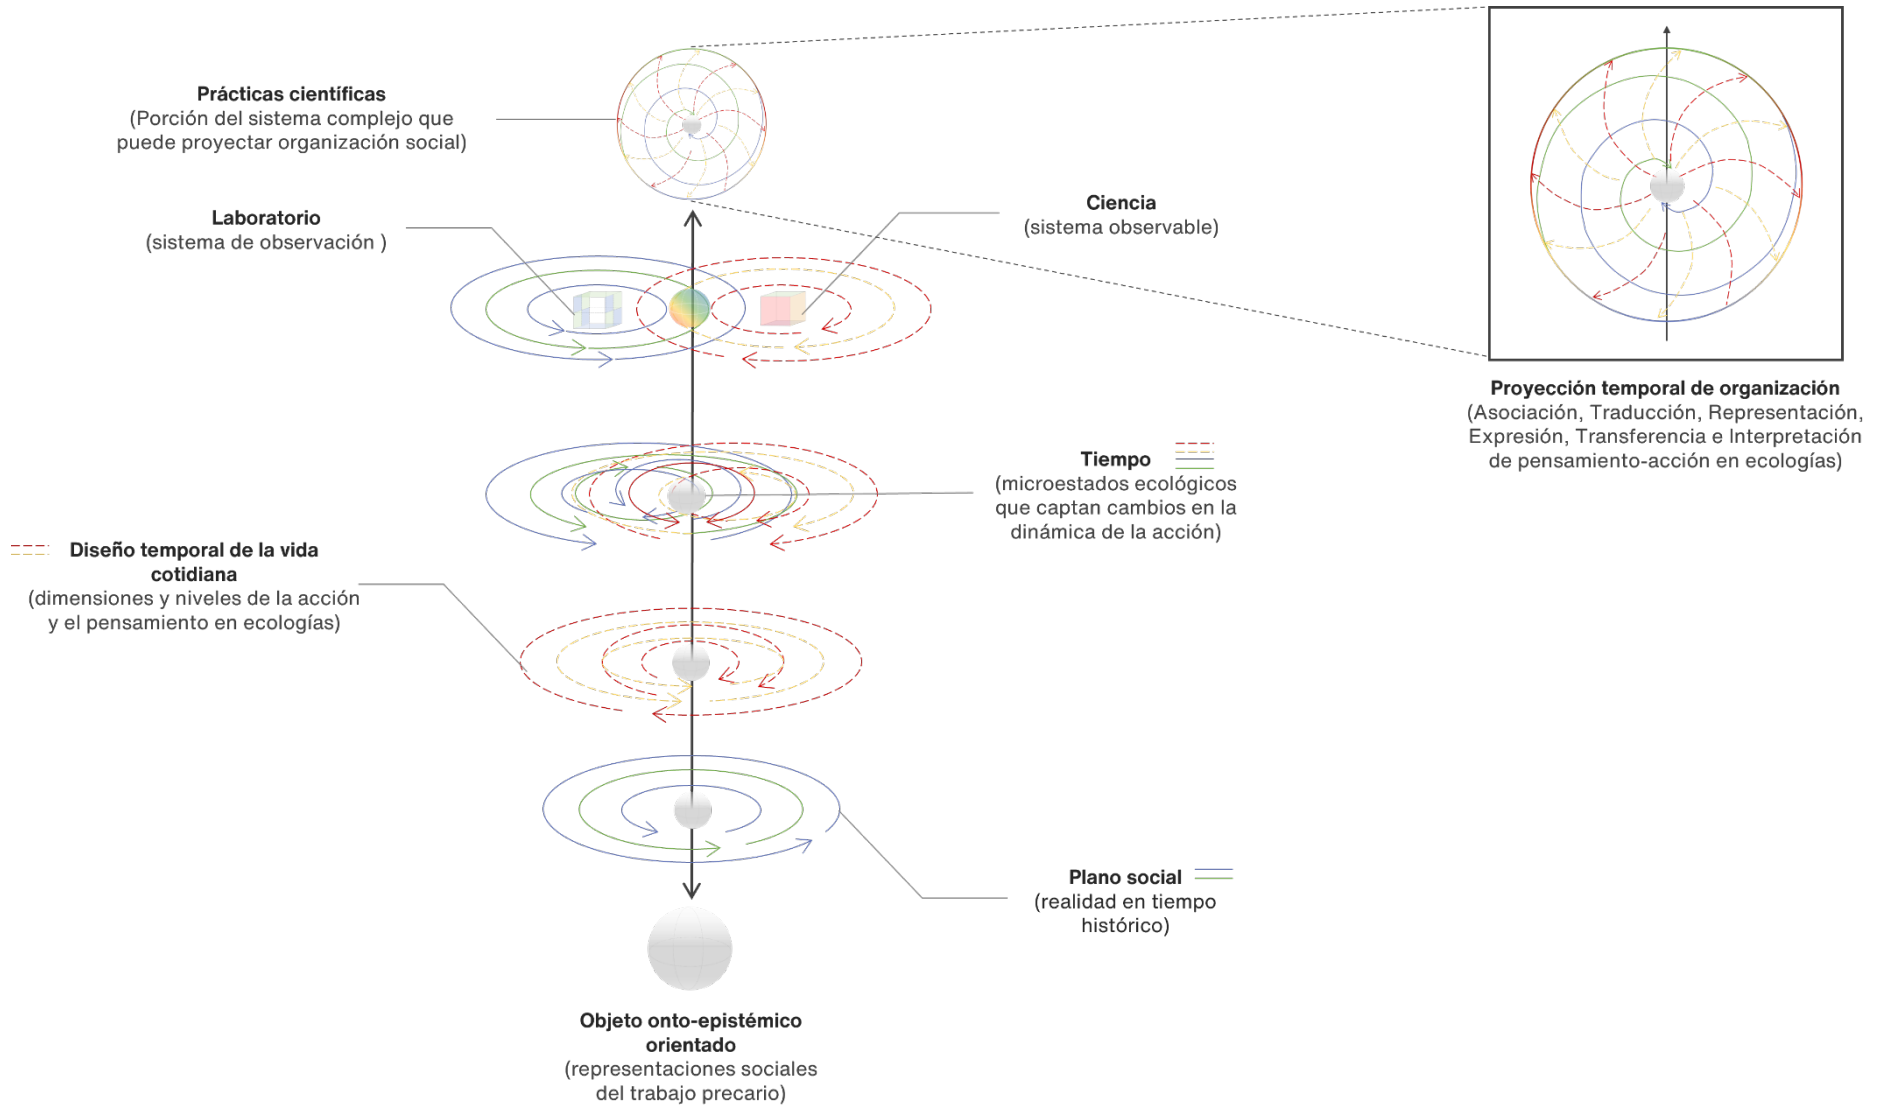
**Prácticas científicas**
(Porción del sistema complejo que puede proyectar organización social)

**Laboratorio**
(sistema de observación )

**Ciencia**
(sistema observable)

**Proyección temporal de organización**
(Asociación, Traducción, Representación, Expresión, Transferencia e Interpretación de pensamiento-acción en ecologías)

**Tiempo**
(microestados ecológicos que captan cambios en la dinámica de la acción)

**Diseño temporal de la vida cotidiana**
(dimensiones y niveles de la acción y el pensamiento en ecologías)

**Plano social**
(realidad en tiempo histórico)

**Objeto onto-epistémico orientado**
(representaciones sociales del trabajo precario)